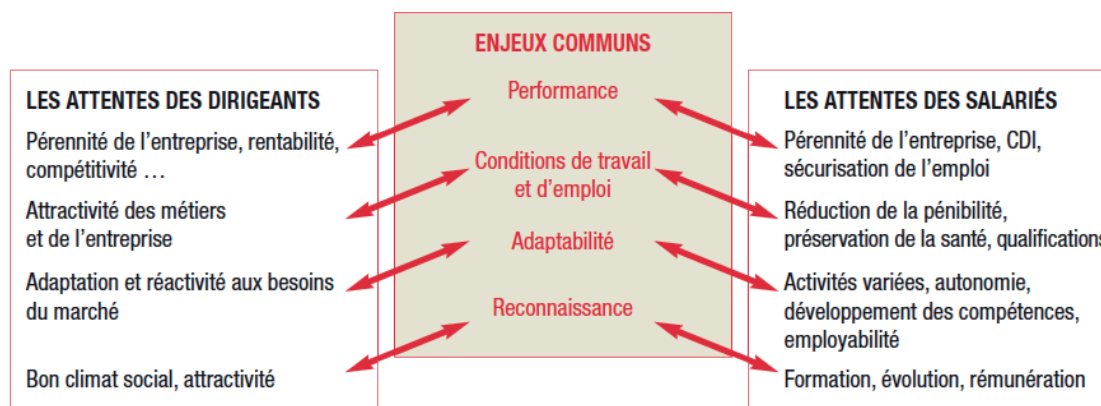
LES ATTENTES DES DIRIGEANTS

Pérennité de l'entreprise, rentabilité, compétitivité …

Attractivité des métiers et de l'entreprise

Adaptation et réactivité aux besoins du marché

Bon climat social, attractivité

ENJEUX COMMUNS

Performance

Conditions de travail et d'emploi

Adaptabilité

Reconnaissance

LES ATTENTES DES SALARIÉS

Pérennité de l'entreprise, CDI, sécurisation de l'emploi

Réduction de la pénibilité, préservation de la santé, qualifications

Activités variées, autonomie, développement des compétences, employabilité

Formation, évolution, rémunération